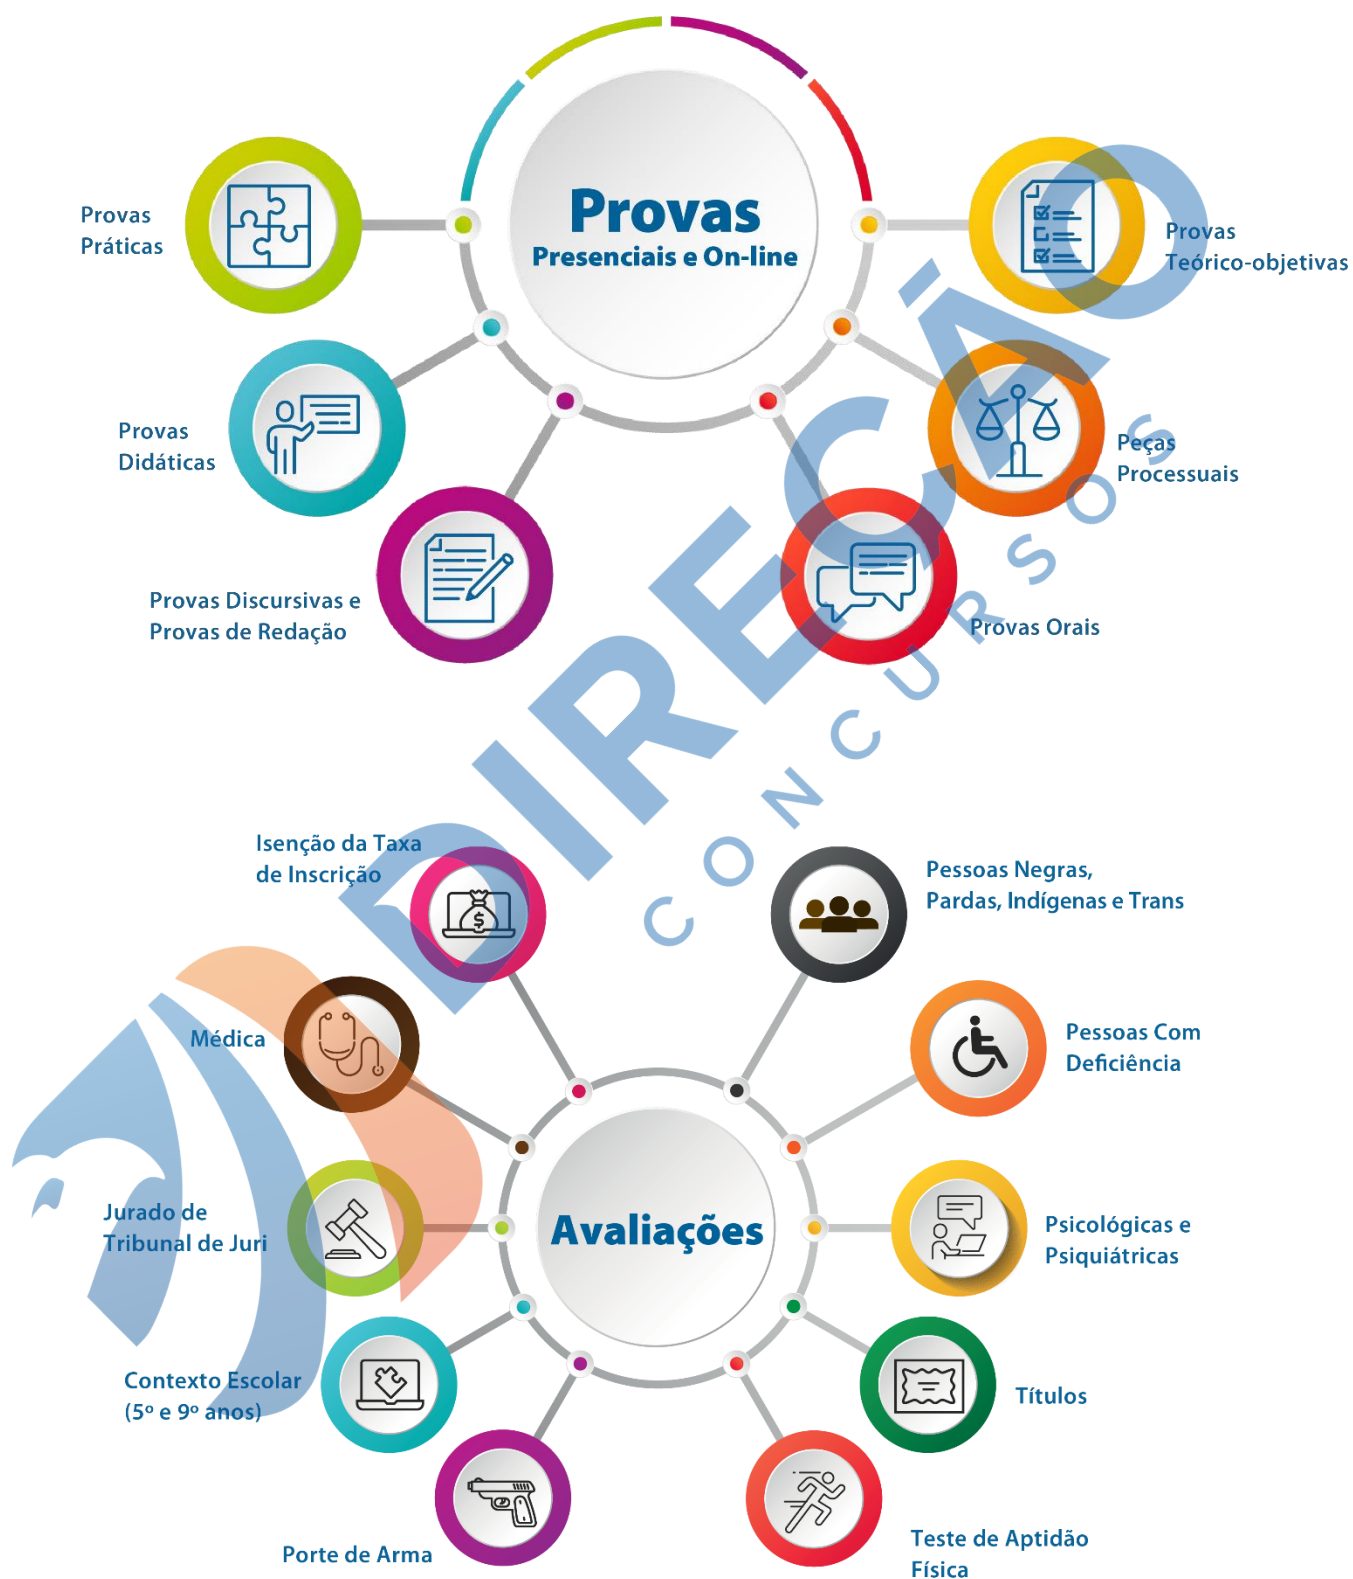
Provas
Presenciais e On-line

Provas Práticas

Provas Teórico-objetivas

Provas Didáticas

Peças Processuais

Provas Discursivas e Provas de Redação

Provas Orais

DIREÇÃO
CONCURSOS

Isenção da Taxa de Inscrição

Pessoas Negras, Pardas, Indígenas e Trans

Médica

Pessoas Com Deficiência

Avaliações

Jurado de Tribunal de Juri

Psicológicas e Psiquiátricas

Contexto Escolar (5º e 9º anos)

Títulos

Porte de Arma

Teste de Aptidão Física